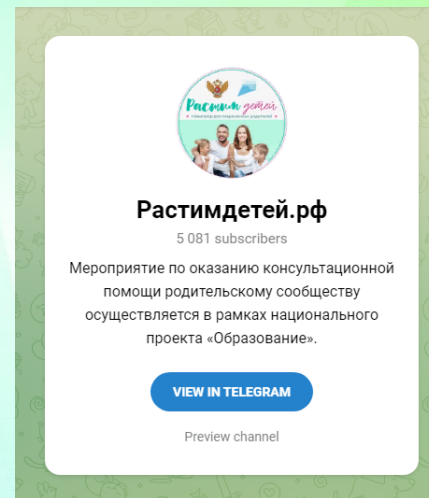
Растим детей
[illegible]

Растимдетей.рф

5 081 subscribers

Мероприятие по оказанию консультационной помощи родительскому сообществу осуществляется в рамках национального проекта «Образование».

VIEW IN TELEGRAM

Preview channel